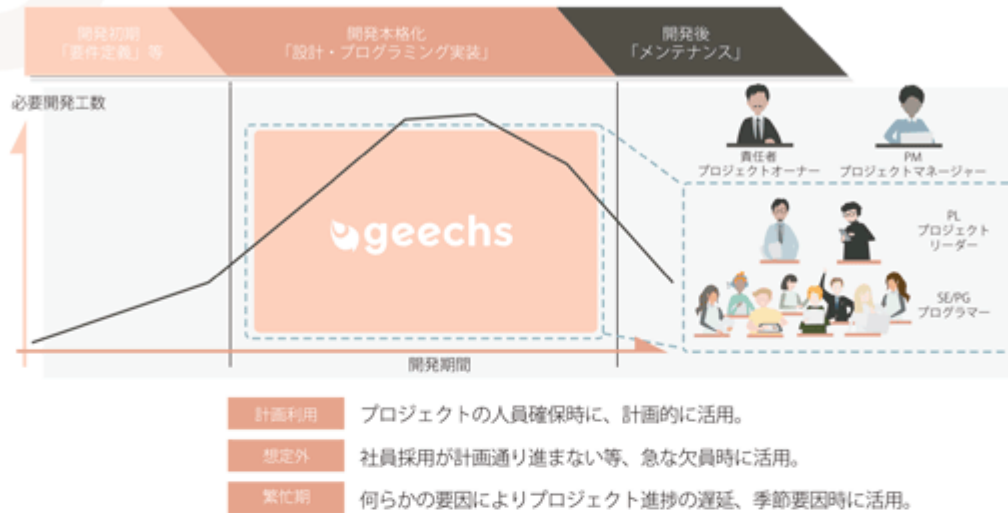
開発初期
「要件定義」等

開発本格化
「設計・プログラミング実装」

開発後
「メンテナンス」

必要開発工数

geechs

責任者
プロジェクトオーナー

PM
プロジェクトマネージャー

PL
プロジェクト
リーダー

SE/PG
プログラマー

開発期間

計画利用　プロジェクトの人員確保時に、計画的に活用。

想定外　社員採用が計画通り進まない等、急な欠員時に活用。

繁忙期　何らかの要因によりプロジェクト進捗の遅延、季節要因時に活用。